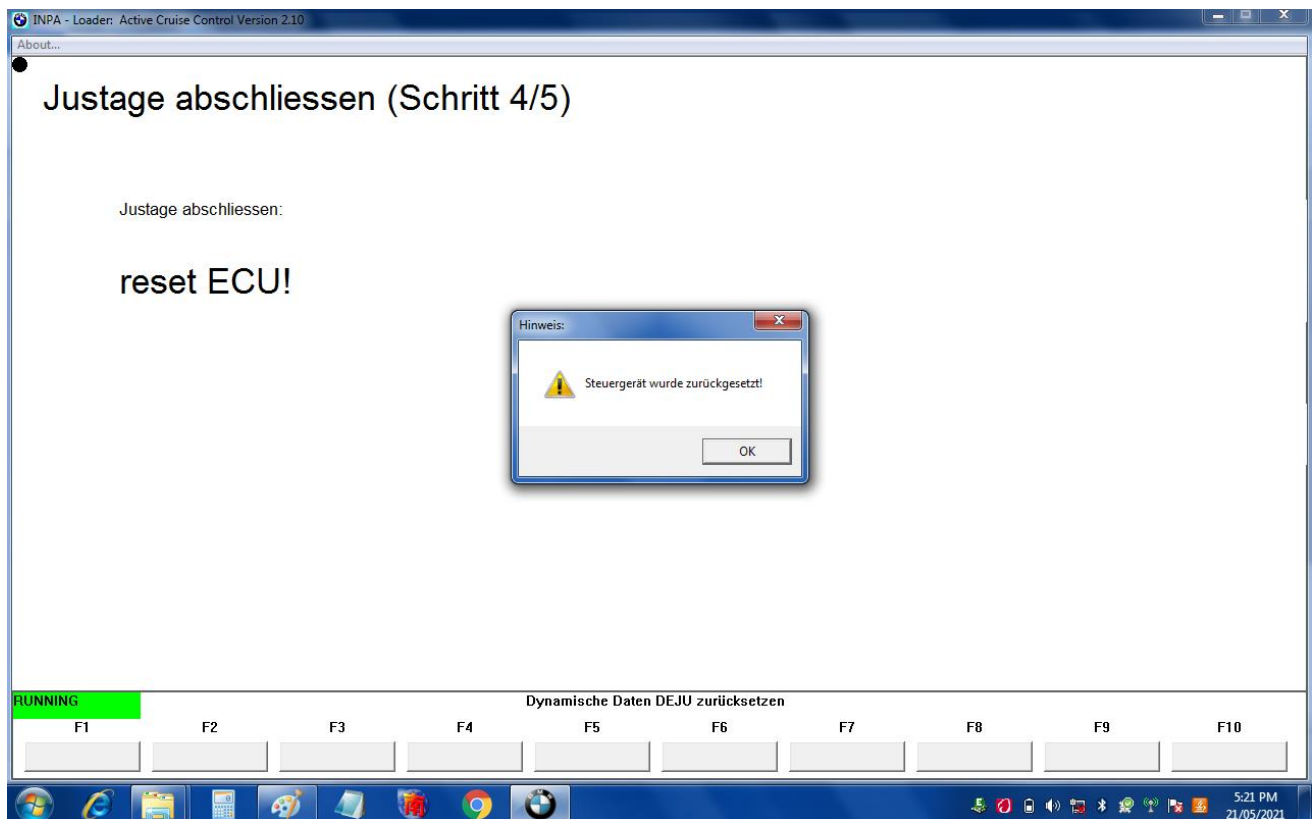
INPA - Loader: Active Cruise Control Version 2.10

About...

Justage abschliessen (Schritt 4/5)

Justage abschliessen:

reset ECU!

Hinweis:

Steuergerät wurde zurückgesetzt!

OK

RUNNING

Dynamische Daten DEJU zurücksetzen

F1 F2 F3 F4 F5 F6 F7 F8 F9 F10

5:21 PM
21/05/2021